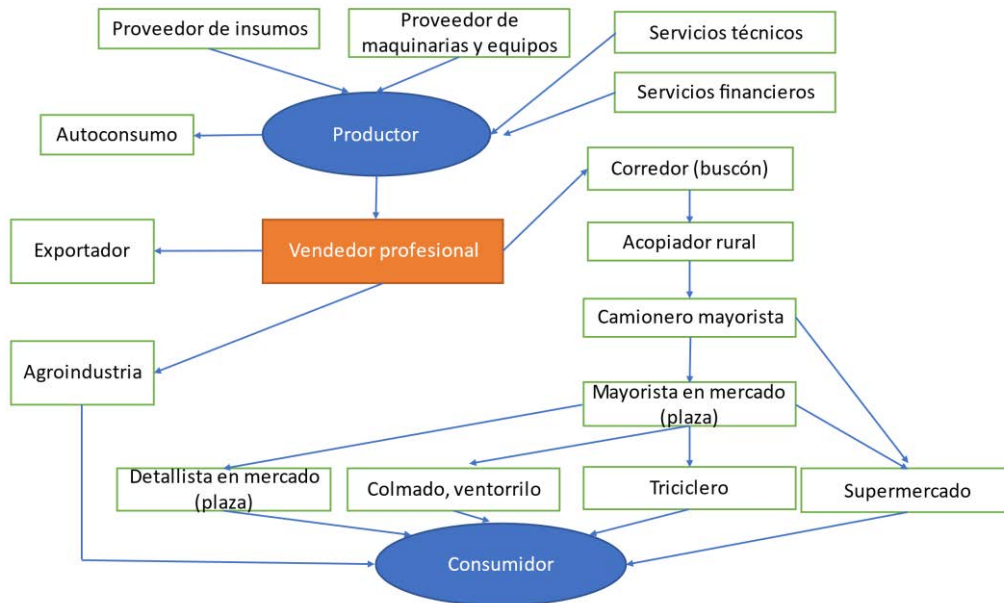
Proveedor de insumos

Proveedor de maquinarias y equipos

Servicios técnicos

Servicios financieros

Autoconsumo

Productor

Corredor (buscón)

Exportador

Vendedor profesional

Acopiador rural

Camionero mayorista

Agroindustria

Mayorista en mercado (plaza)

Detallista en mercado (plaza)

Colmado, ventorrilo

Triciclero

Supermercado

Consumidor